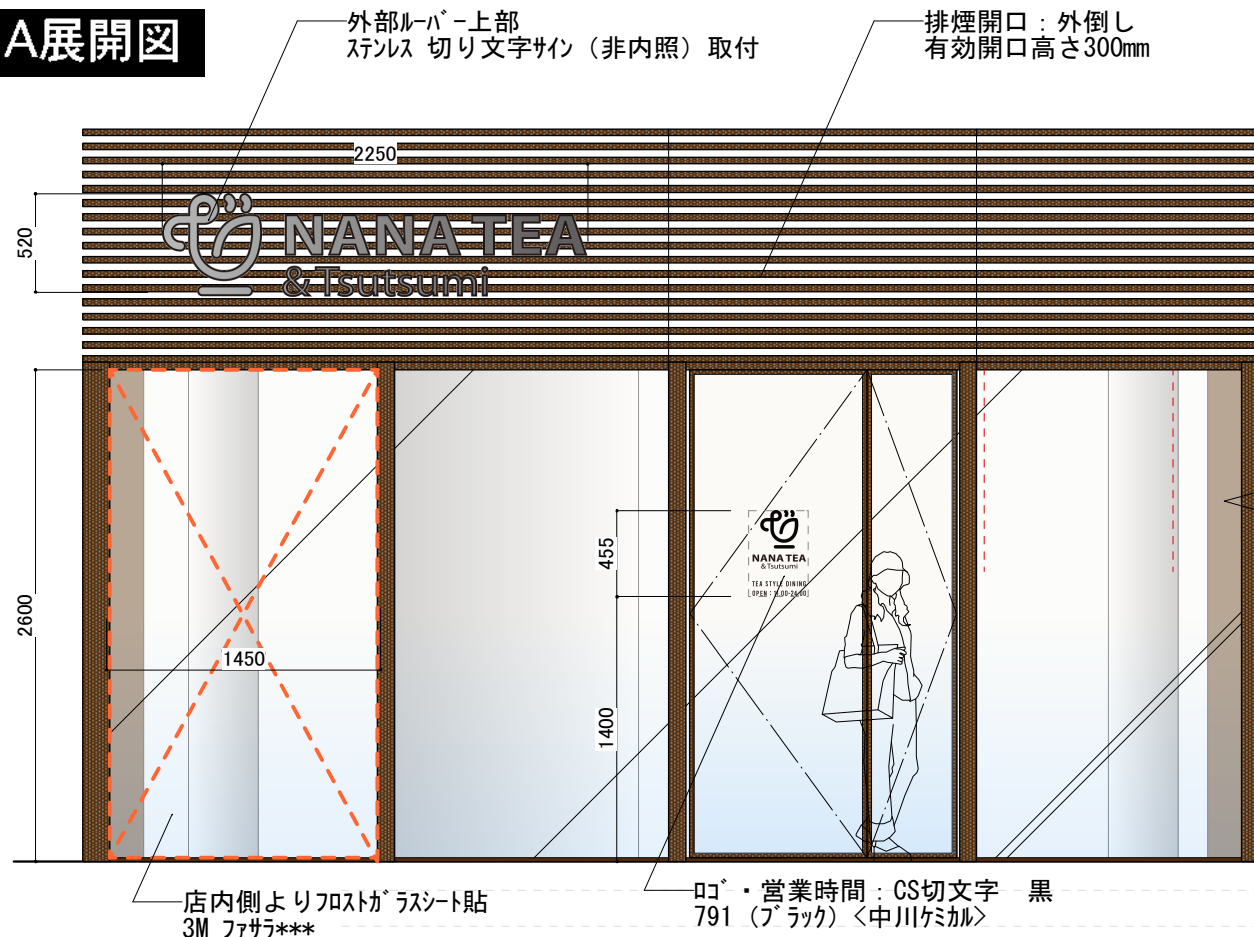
A展開図

外部ルーバー上部
ｽﾃﾝﾚｽ 切り文字ｻｲﾝ（非内照）取付

排煙開口：外倒し
有効開口高さ300mm

2250

520

NANA TEA
& Tsutsumi

2600

1450

455

1400

NANA TEA
& Tsutsumi
TEA STYLE DINING
OPEN : 11:00-24:00

店内側よりﾌﾛｽﾄｶﾞﾗｽｼｰﾄ貼
3M ﾌｧｻﾗ***

ﾛｺﾞ・営業時間：CS切文字 黒
791（ﾌﾞﾗｯｸ）〈中川ｹﾐｶﾙ〉